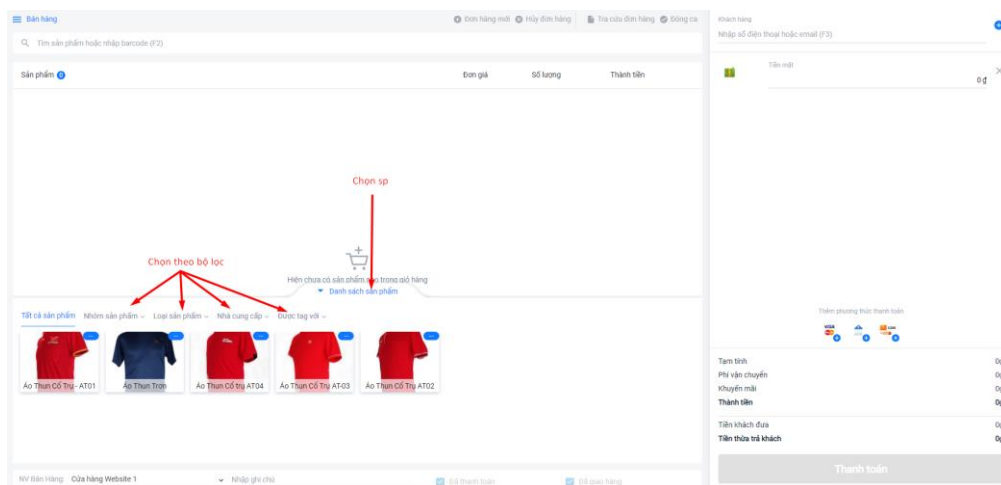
Bán hàng
Đơn hàng mới Hủy đơn hàng Tra cứu đơn hàng Đóng ca
Tìm sản phẩm hoặc nhập barcode (F2)
Sản phẩm 0
Đơn giá
Số lượng
Thành tiền
Chọn sp
Chọn theo bộ lọc
Hiện chưa có sản phẩm nào trong giỏ hàng
Danh sách sản phẩm
Tất cả sản phẩm Nhóm sản phẩm Loại sản phẩm Nhà cung cấp Được tag với
Áo Thun Cổ Trụ - AT01
Áo Thun Tròn
Áo Thun Cổ trụ AT04
Áo Thun Cổ Trụ AT-03
Áo Thun Cổ Trụ AT02
NV Bán Hàng Cửa hàng Website 1
Nhập ghi chú
Đã thanh toán
Đã giao hàng
Khách hàng
Nhập số điện thoại hoặc email (F3)
Tiền mặt
0 ₫
Thêm phương thức thanh toán
Tạm tính
Phí vận chuyển
Khuyến mãi
Thành tiền
Tiền khách đưa
Tiền thừa trả khách
Thanh toán